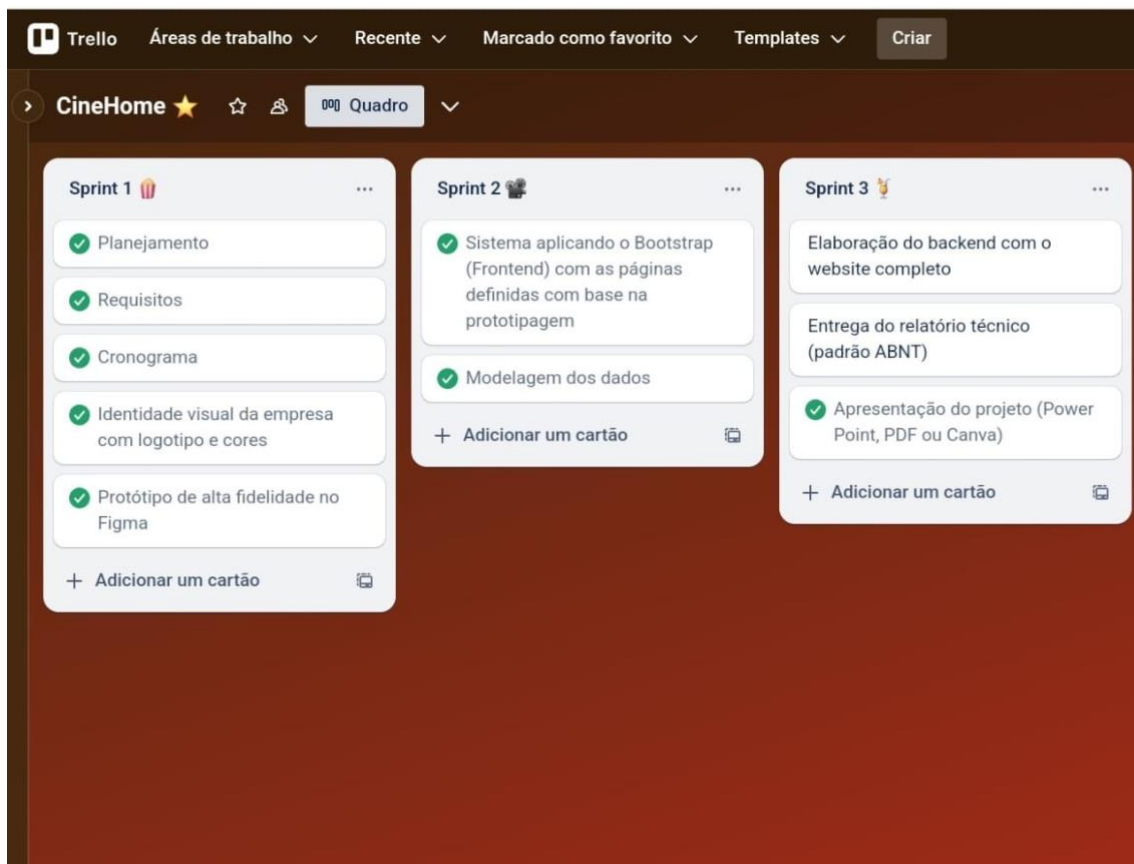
Trello Áreas de trabalho Recente Marcado como favorito Templates Criar

CineHome ⭐ Quadro

Sprint 1 ...

Planejamento

Requisitos

Cronograma

Identidade visual da empresa com logotipo e cores

Protótipo de alta fidelidade no Figma

+ Adicionar um cartão

Sprint 2 ...

Sistema aplicando o Bootstrap (Frontend) com as páginas definidas com base na prototipagem

Modelagem dos dados

+ Adicionar um cartão

Sprint 3 ...

Elaboração do backend com o website completo

Entrega do relatório técnico (padrão ABNT)

Apresentação do projeto (Power Point, PDF ou Canva)

+ Adicionar um cartão